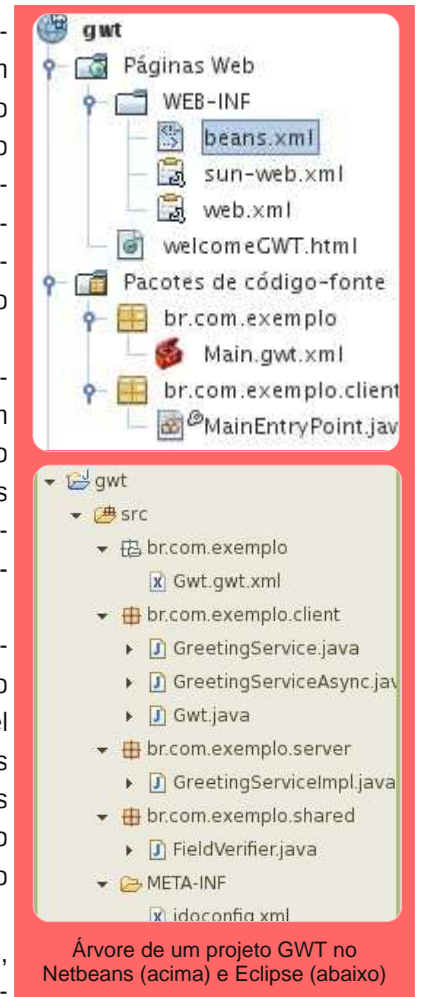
gwt
Páginas Web
WEB-INF
beans.xml
sun-web.xml
web.xml
welcomeGWT.html
Pacotes de código-fonte
br.com.exemplo
Main.gwt.xml
br.com.exemplo.client
MainEntryPoint.jav

gwt
src
br.com.exemplo
Gwt.gwt.xml
br.com.exemplo.client
GreetingService.java
GreetingServiceAsync.jav
Gwt.java
br.com.exemplo.server
GreetingServiceImpl.java
br.com.exemplo.shared
FieldVerifier.java
META-INF
jdoconfig.xml

Árvore de um projeto GWT no Netbeans (acima) e Eclipse (abaixo)